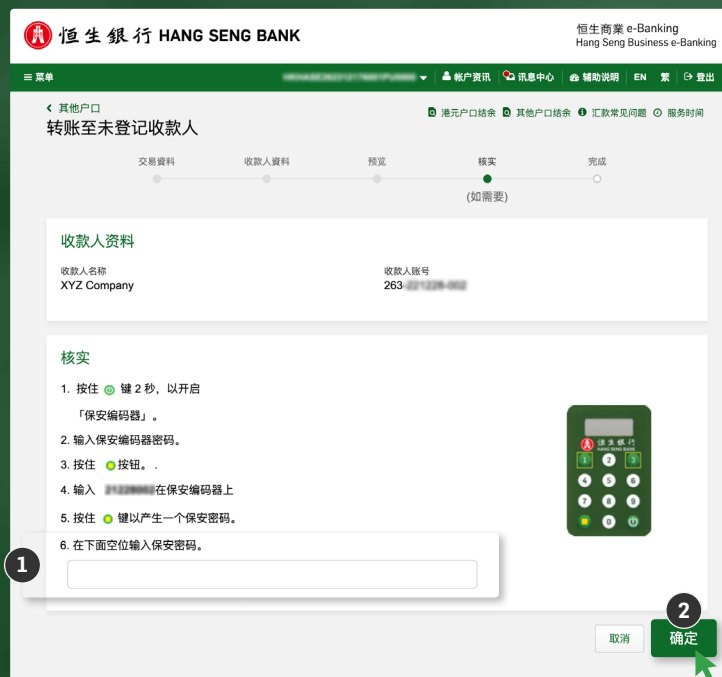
恒生銀行 HANG SENG BANK

恒生商業 e-Banking
Hang Seng Business e-Banking

≡ 菜单 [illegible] 帐户资讯 讯息中心 辅助说明 EN 繁 登出

‹ 其他户口
转账至未登记收款人

港元户口结余 其他户口结余 汇款常见问题 服务时间

交易資料 收款人資料 预览 核实 完成
(如需要)

收款人资料

收款人名称
XYZ Company

收款人账号
263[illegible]

核实

1. 按住 键 2 秒，以开启「保安编码器」。

2. 输入保安编码器密码。

3. 按住 按钮。.

4. 输入 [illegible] 在保安编码器上

5. 按住 键以产生一个保安密码。

6. 在下面空位输入保安密码。

恒生銀行
HANG SENG BANK
1 2 3
4 5 6
7 8 9
0

1

2

取消

确定